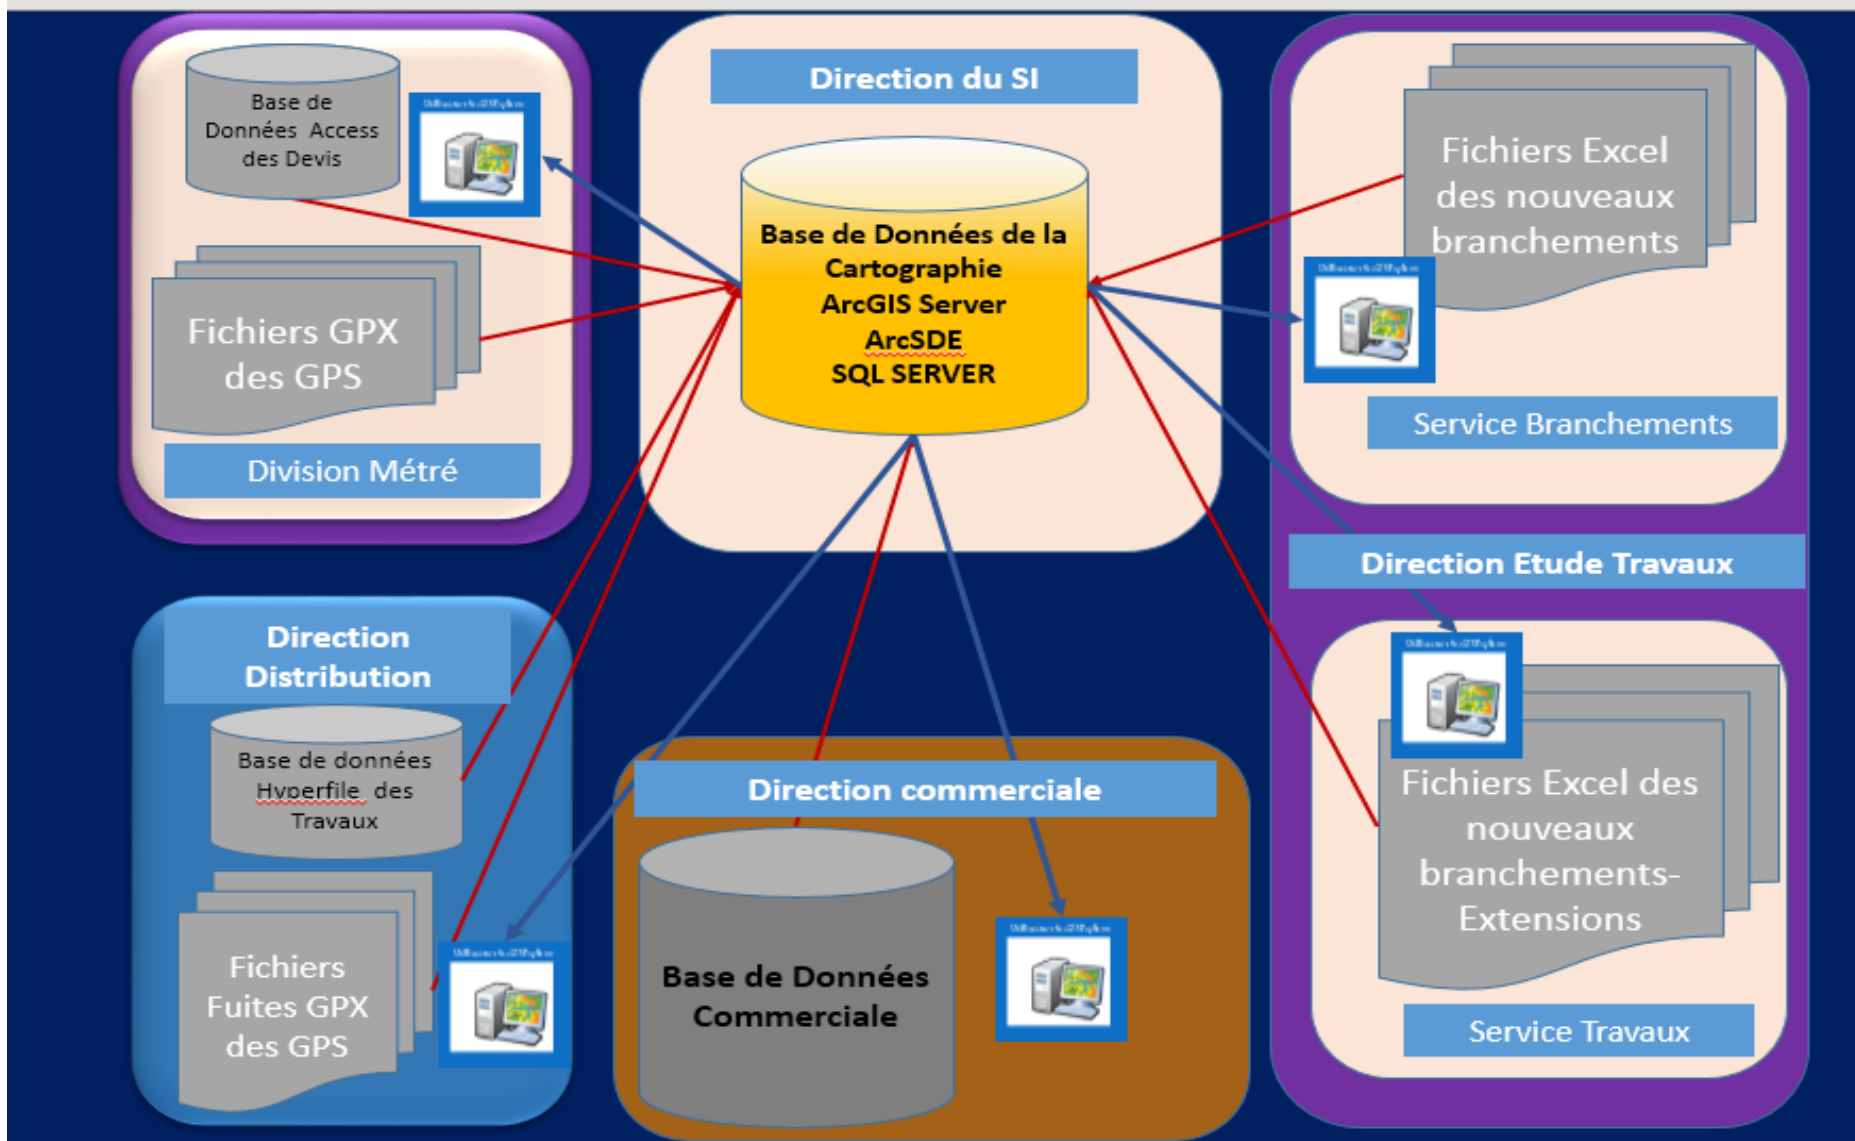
Base de Données Access des Devis

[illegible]

Fichiers GPX des GPS

Division Métré

Direction du SI

Base de Données de la Cartographie
ArcGIS Server
ArcSDE
SQL SERVER

Fichiers Excel des nouveaux branchements

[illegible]

Service Branchements

Direction Etude Travaux

Direction Distribution

Base de données Hyperfile des Travaux

Fichiers Fuites GPX des GPS

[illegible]

Direction commerciale

Base de Données Commerciale

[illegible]

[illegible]

Fichiers Excel des nouveaux branchements-Extensions

Service Travaux